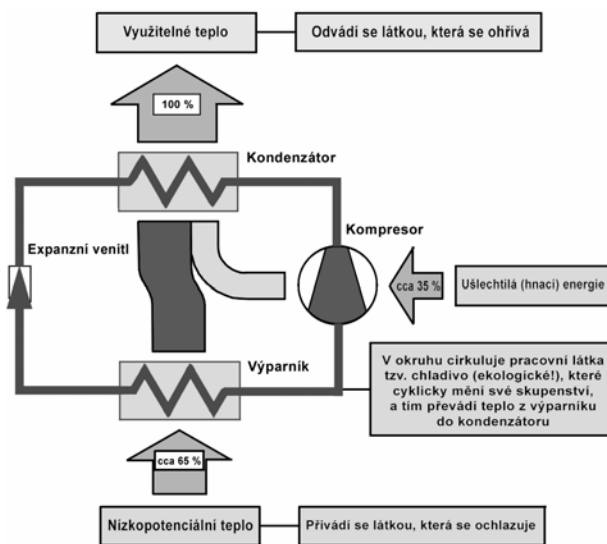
Využitelné teplo

Odvádí se látkou, která se ohřívá

100 %

Kondenzátor

Expanzní venitl

Kompresor

cca 35 %

Ušlechtilá (hnací) energie

Výparník

V okruhu cirkuluje pracovní látka tzv. chladivo (ekologické!), které cyklicky mění své skupenství, a tím převádí teplo z výparníku do kondenzátoru

cca 65 %

Nízkopotenciální teplo

Přivádí se látkou, která se ochlazuje